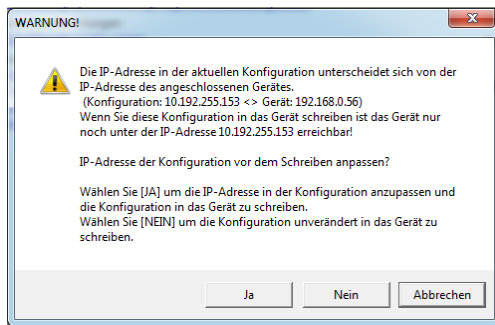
WARNUNG!

Die IP-Adresse in der aktuellen Konfiguration unterscheidet sich von der IP-Adresse des angeschlossenen Gerätes.
(Konfiguration: 10.192.255.153 <> Gerät: 192.168.0.56)
Wenn Sie diese Konfiguration in das Gerät schreiben ist das Gerät nur noch unter der IP-Adresse 10.192.255.153 erreichbar!

IP-Adresse der Konfiguration vor dem Schreiben anpassen?

Wählen Sie [JA] um die IP-Adresse in der Konfiguration anzupassen und die Konfiguration in das Gerät zu schreiben.
Wählen Sie [NEIN] um die Konfiguration unverändert in das Gerät zu schreiben.

Ja

Nein

Abbrechen